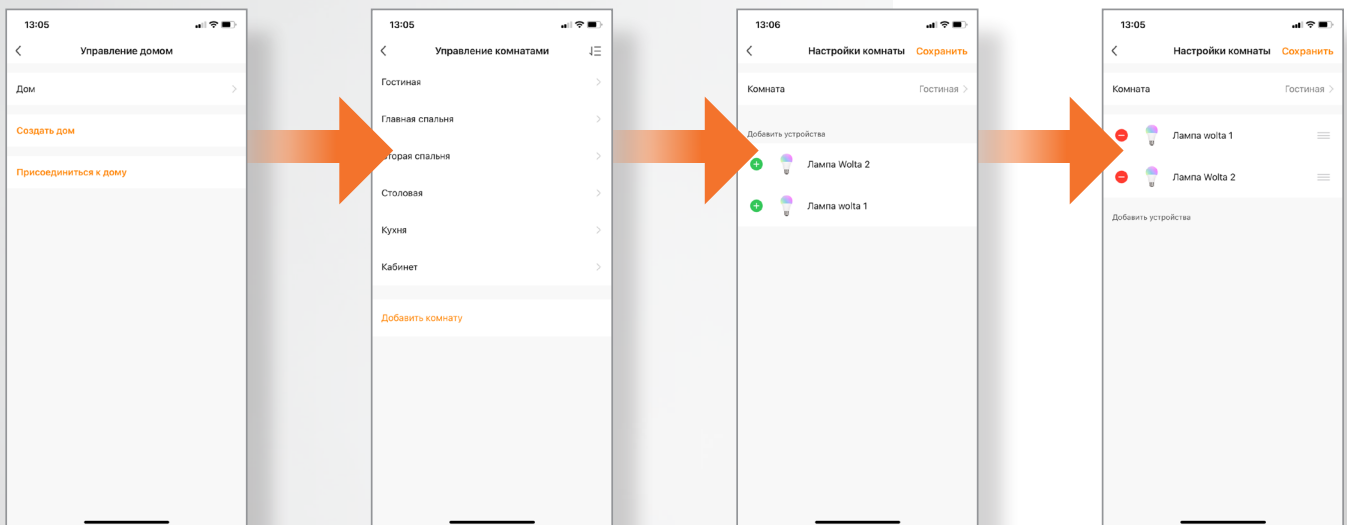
13:05

Управление домом

Дом

Создать дом

Присоединиться к дому

13:05

Управление комнатами

Гостиная

Главная спальня

торая спальня

Столовая

Кухня

Кабинет

Добавить комнату

13:06

Настройки комнаты Сохранить

Комната Гостиная

Добавить устройства

Лампа Wolta 2

Лампа wolta 1

13:05

Настройки комнаты Сохранить

Комната Гостиная

Лампа wolta 1

Лампа Wolta 2

Добавить устройства